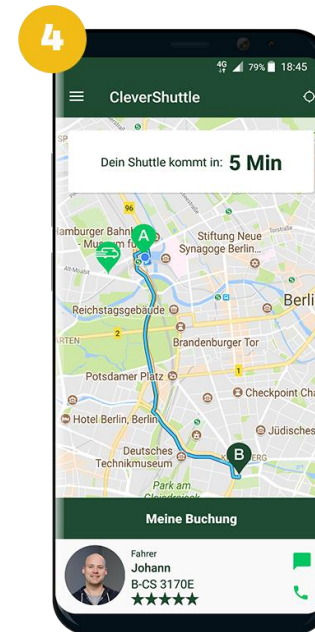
4

4G 79% 18:45

CleverShuttle

Dein Shuttle kommt in: 5 Min

96

Hamburger Bahnhof - Museum für

A

Stiftung Neue Synagoge Berlin

Berli

Reichstagsgebäude

2

ARTEN

Brandenburger Tor

Potsdamer Platz

Checkpoint Cha

Hotel Berlin, Berlin

Jüdische

Deutsches Technikmuseum

B

Park am Gleisdreieck

Meine Buchung

Fahrer

Johann

B-CS 3170E

★★★★★